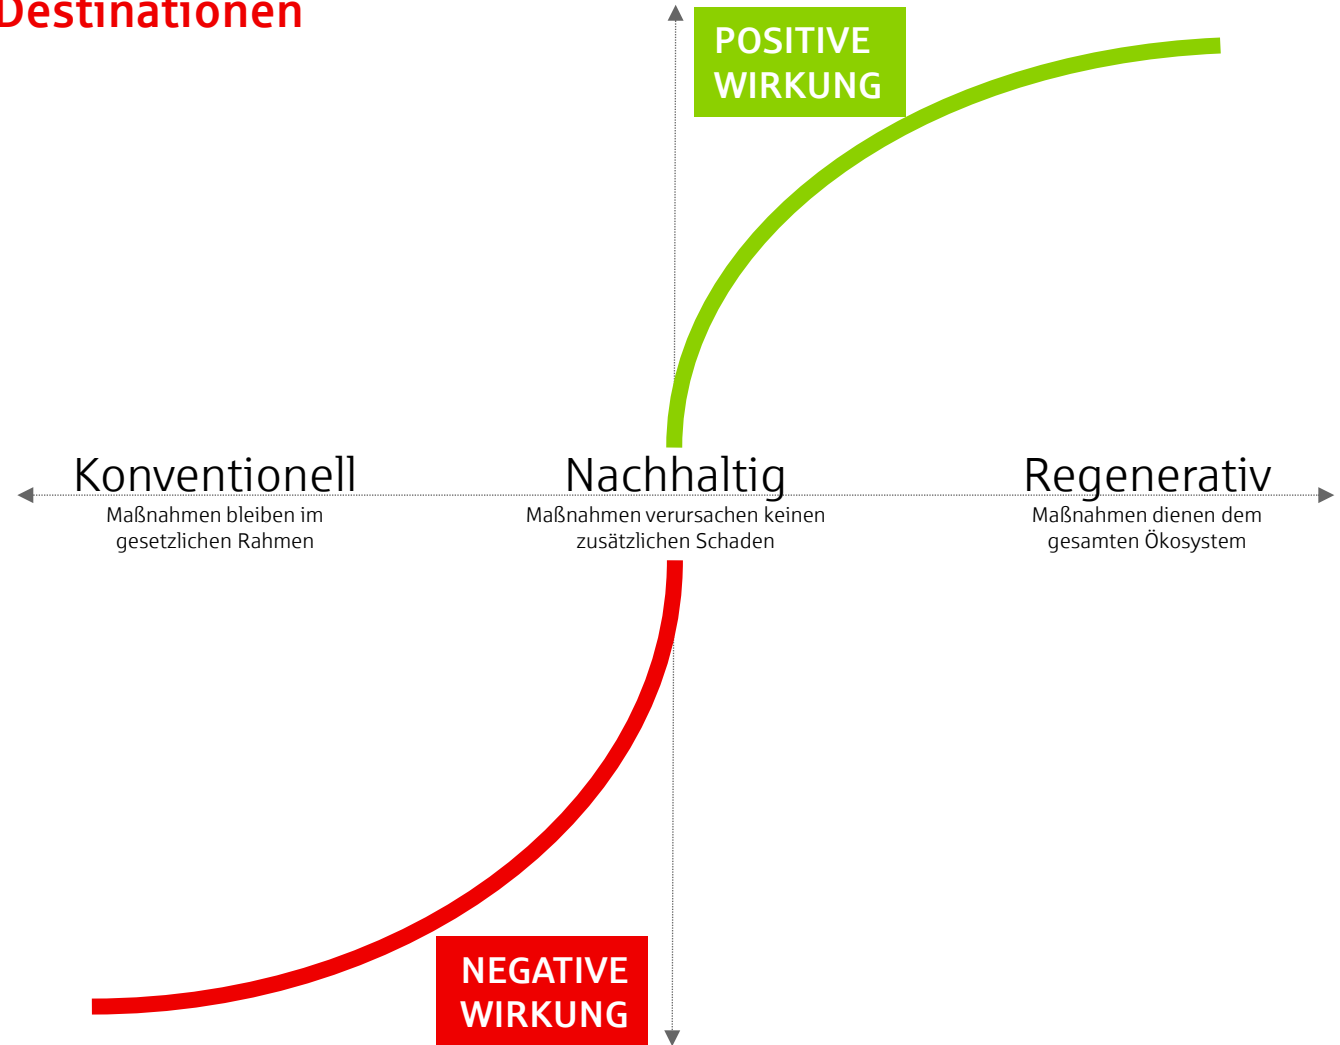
Destinationen

POSITIVE WIRKUNG

Konventionell
Maßnahmen bleiben im gesetzlichen Rahmen

Nachhaltig
Maßnahmen verursachen keinen zusätzlichen Schaden

Regenerativ
Maßnahmen dienen dem gesamten Ökosystem

NEGATIVE WIRKUNG